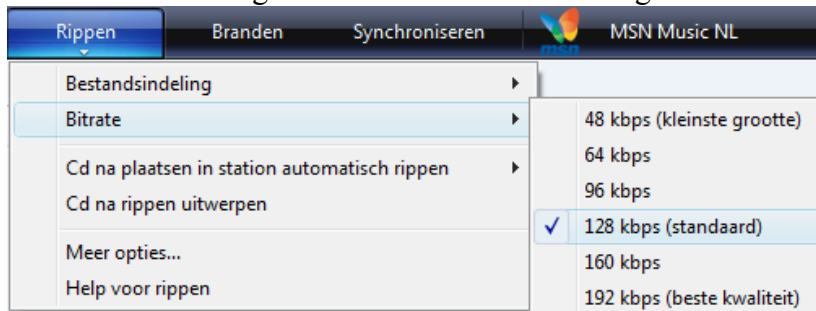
Rippen
Branden
Synchroniseren
msn
MSN Music NL

Bestandsindeling
Bitrate
Cd na plaatsen in station automatisch rippen
Cd na rippen uitwerpen
Meer opties...
Help voor rippen

48 kbps (kleinste grootte)
64 kbps
96 kbps
✓ 128 kbps (standaard)
160 kbps
192 kbps (beste kwaliteit)